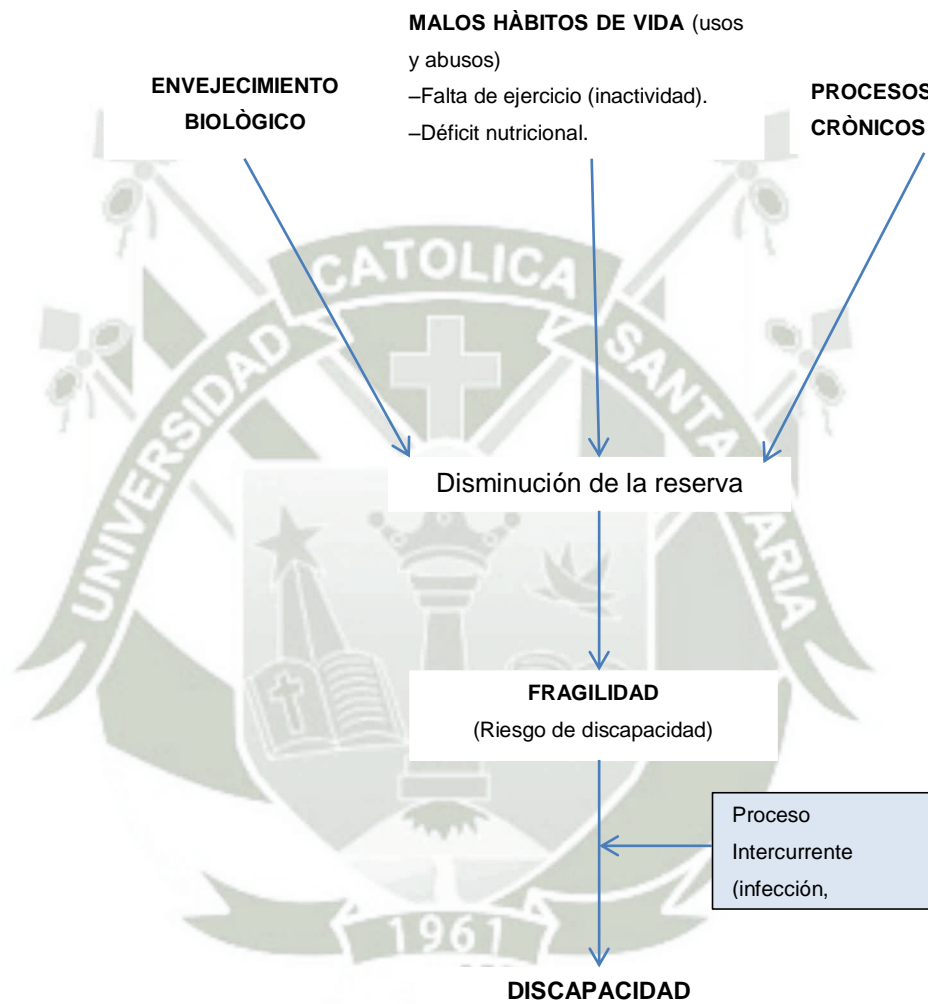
MALOS HÀBITOS DE VIDA (usos y abusos)
–Falta de ejercicio (inactividad).
–Déficit nutricional.

ENVEJECIMIENTO BIOLÒGICO

PROCESOS CRÒNICOS

UNIVERSIDAD CATOLICA SANTA MARIA

Disminución de la reserva

FRAGILIDAD
(Riesgo de discapacidad)

Proceso Intercurrente (infección,

1961

DISCAPACIDAD